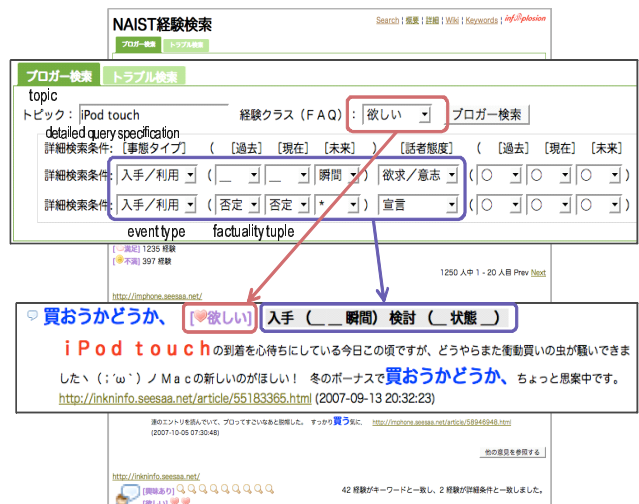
NAIST経験検索

Search | 概要 | 詳細 | Wiki | Keywords | infoplosion

ブロガー検索 トラブル検索

ブロガー検索 トラブル検索

topic

トピック： iPod touch 経験クラス（FAQ）： 欲しい ブロガー検索

detailed query specification

詳細検索条件：［事態タイプ］ （ ［過去］ ［現在］ ［未来］ ） ［話者態度］ （ ［過去］ ［現在］ ［未来］

詳細検索条件 入手／利用 （ ＿ ＿ 瞬間 ） 欲求／意志 （ ○ ○ ○

詳細検索条件 入手／利用 （ 否定 否定 * ） 宣言 （ ○ ○ ○

event type factuality tuple

[満足] 1235 経験

[不満] 397 経験

1250 人中 1 - 20 人目 Prev Next

http://imphone.seesaa.net/

買おうかどうか、 [欲しい] 入手 （＿＿瞬間） 検討 （＿状態＿）

ｉＰｏｄ ｔｏｕｃｈの到着を心待ちにしている今日この頃ですが、どうやらまた衝動買いの虫が騒いできました ヽ（；´ω`）ノ Ｍａｃの新しいのがほしい！ 冬のボーナスで買おうかどうか、ちょっと思案中です。

http://inkninfo.seesaa.net/article/55183365.html (2007-09-13 20:32:23)

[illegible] すっかり 買う 気に。 http://imphone.seesaa.net/article/58946948.html (2007-10-05 07:30:48)

他の意見を参照する

http://inkninfo.seesaa.net/

[興味あり]

[欲しい]

42 経験がキーワードと一致し、2 経験が詳細条件と一致しました。